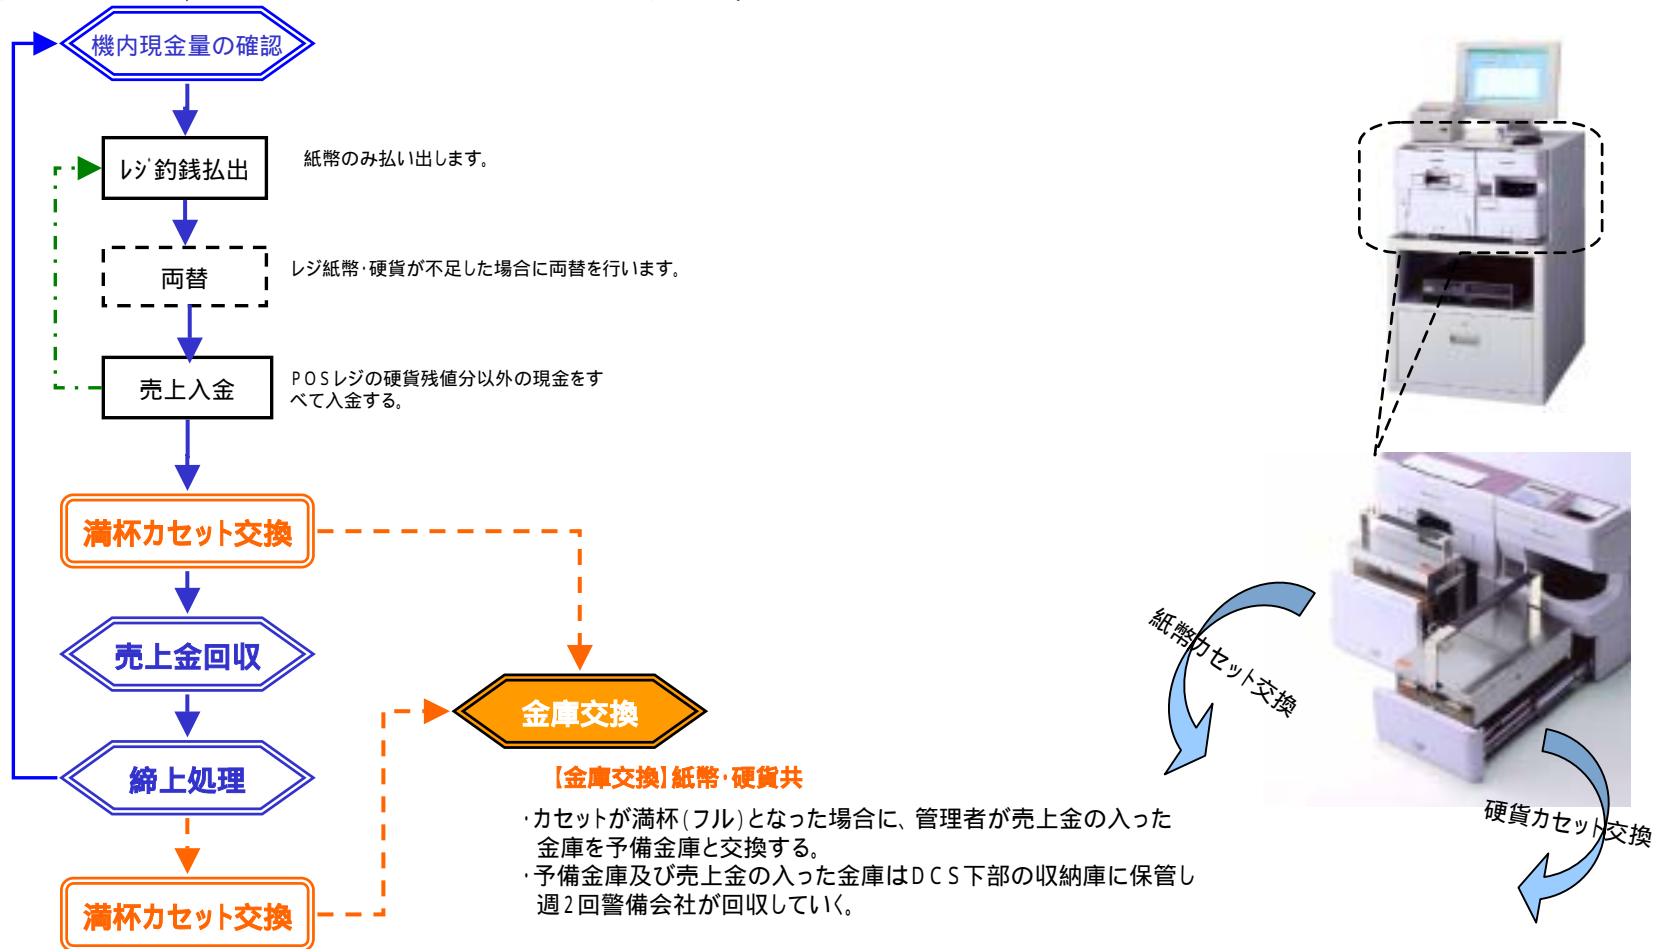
機内現金量の確認

レジ釣銭払出

紙幣のみ払い出します。

両替

レジ紙幣・硬貨が不足した場合に両替を行います。

売上入金

POSレジの硬貨残値分以外の現金をすべて入金する。

満杯カセット交換

売上金回収

締上処理

満杯カセット交換

金庫交換

【金庫交換】紙幣・硬貨共

・カセットが満杯(フル)となった場合に、管理者が売上金の入った金庫を予備金庫と交換する。
・予備金庫及び売上金の入った金庫はDCS下部の収納庫に保管し週2回警備会社が回収していく。

紙幣カセット交換

硬貨カセット交換